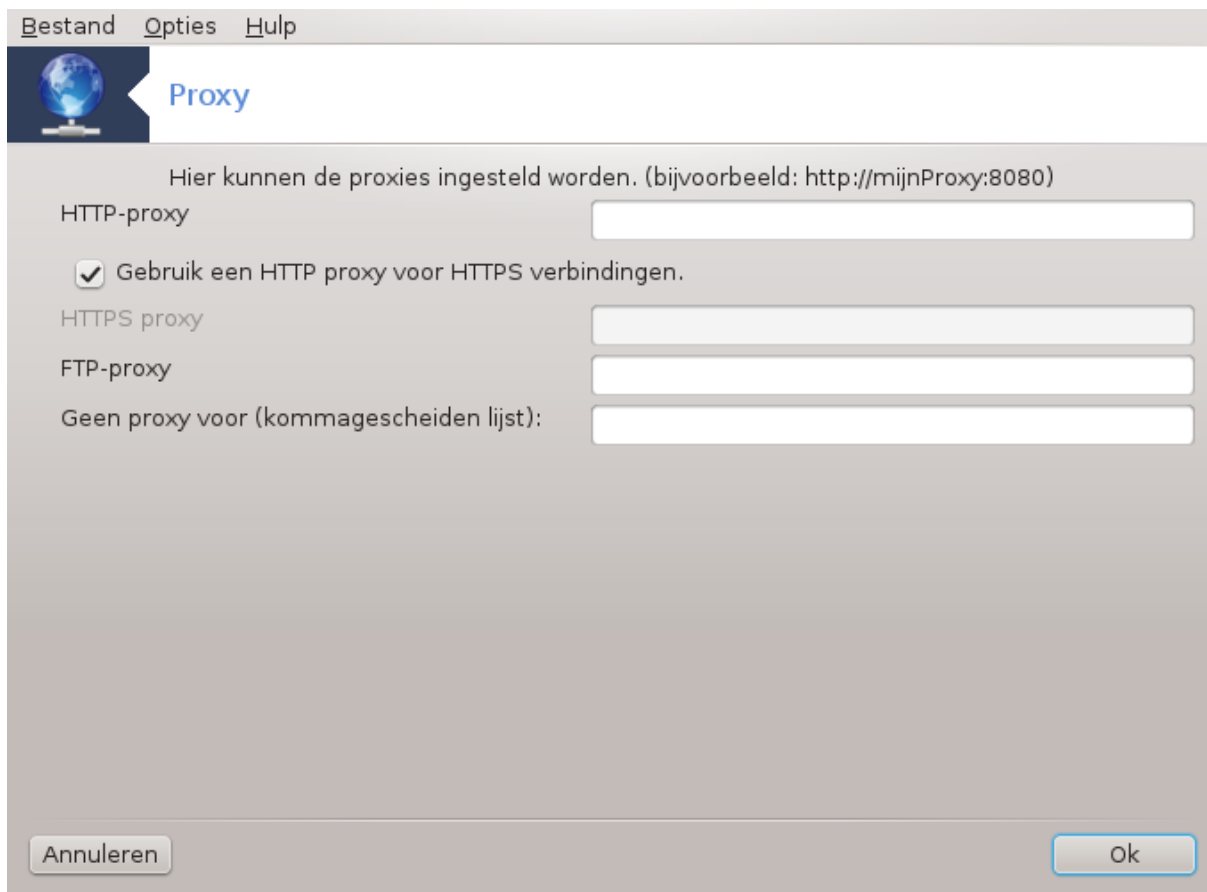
Bestand Opties Hulp

Proxy

Hier kunnen de proxies ingesteld worden. (bijvoorbeeld: http://mijnProxy:8080)

HTTP-proxy

Gebruik een HTTP proxy voor HTTPS verbindingen.

HTTPS proxy

FTP-proxy

Geen proxy voor (kommagescheiden lijst):

Annuleren

Ok